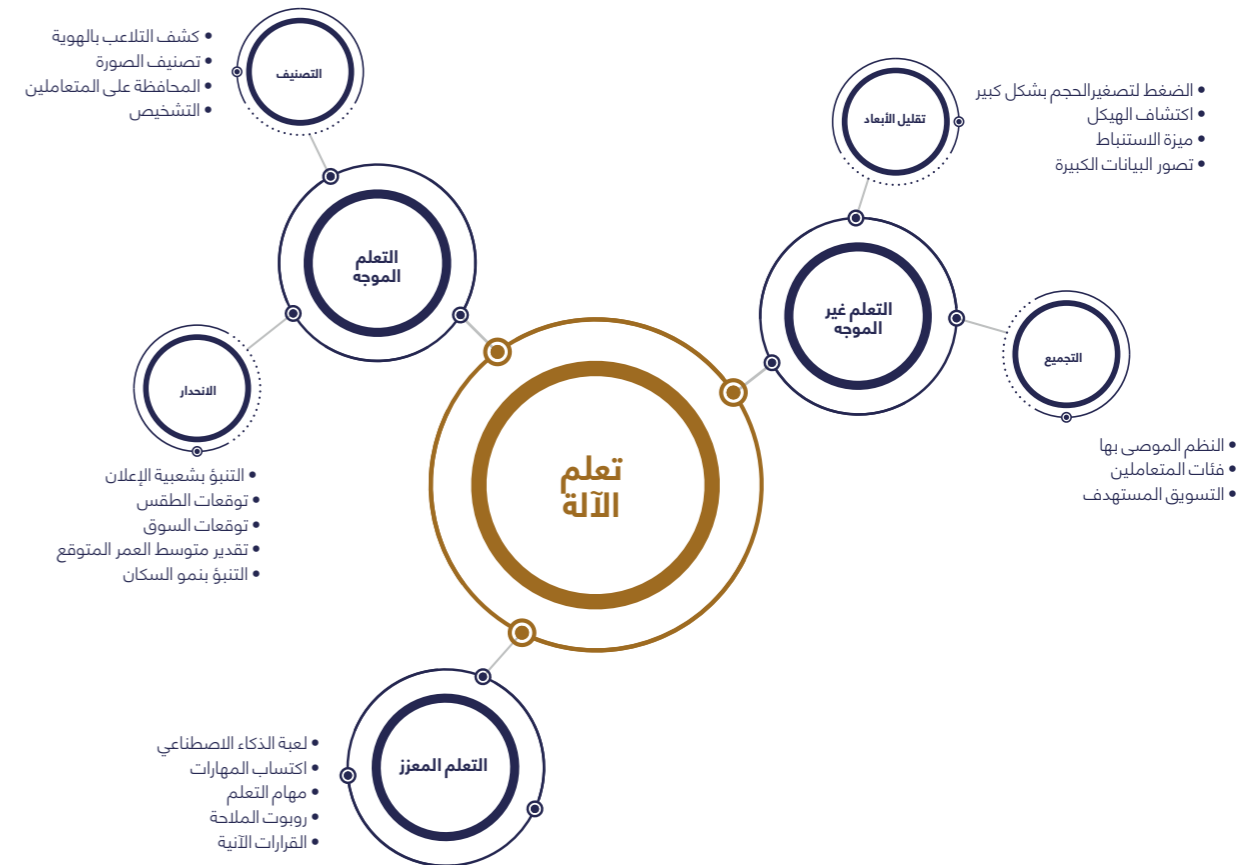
التصنيف

• كشف التلاعب بالهوية
• تصنيف الصورة
• المحافظة على المتعاملين
• التشخيص

تقليل الأبعاد

• الضغط لتصغيرالحجم بشكل كبير
• اكتشاف الهيكل
• ميزة الاستنباط
• تصور البيانات الكبيرة

التعلم الموجه

التعلم غير الموجه

التجميع

الانحدار

• النظم الموصى بها
• فئات المتعاملين
• التسويق المستهدف

• التنبؤ بشعبية الإعلان
• توقعات الطقس
• توقعات السوق
• تقدير متوسط العمر المتوقع
• التنبؤ بنمو السكان

تعلم الآلة

التعلم المعزز

• لعبة الذكاء الاصطناعي
• اكتساب المهارات
• مهام التعلم
• روبوت الملاحة
• القرارات الآنية